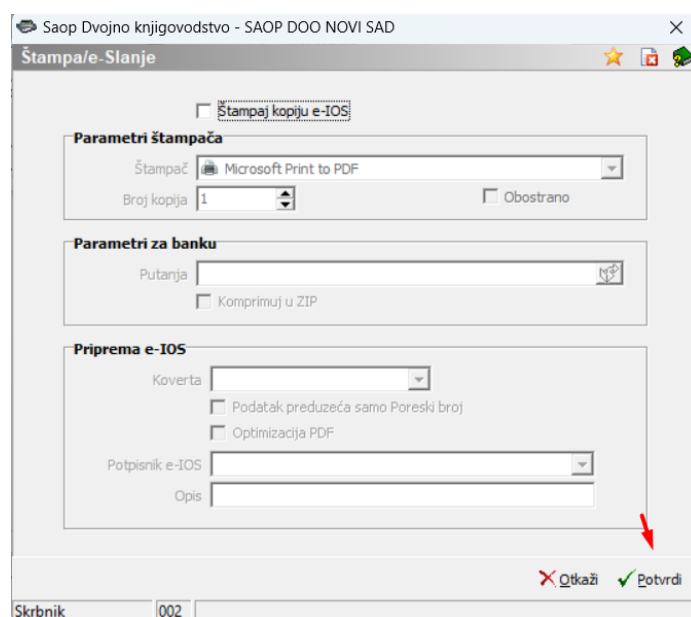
Saop Dvojno knjigovodstvo - SAOP DOO NOVI SAD

Štampa/e-Slanje

Štampaj kopiju e-IOS

Parametri štampača

Štampač Microsoft Print to PDF

Broj kopija 1

Obostrano

Parametri za banku

Putanja

Komprimuj u ZIP

Priprema e-IOS

Koverta

Podatak preduzeća samo Poreski broj

Optimizacija PDF

Potpisnik e-IOS

Opis

Otkaži Potvrdi

Skrbnik 002